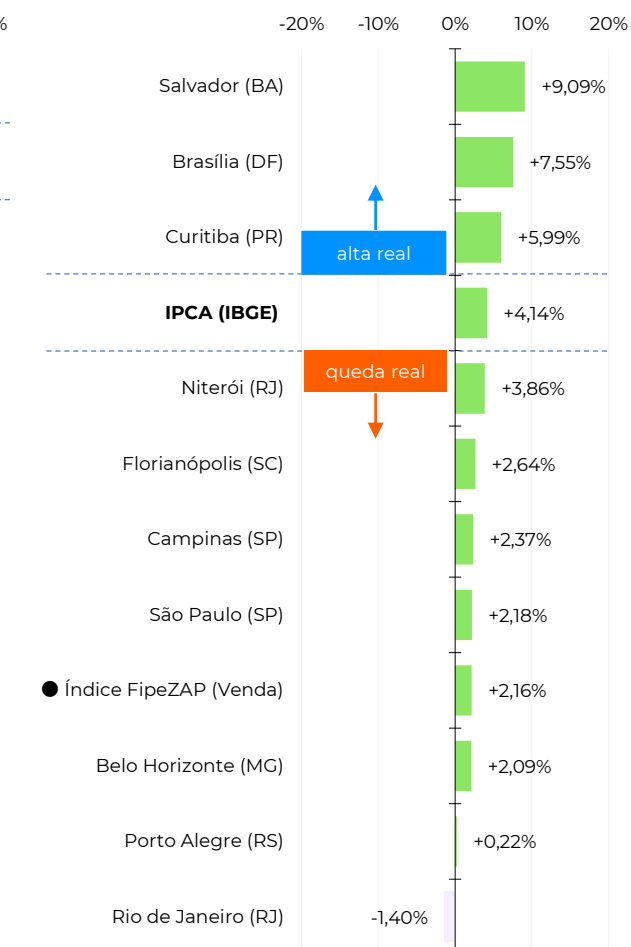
%

-20% -10% 0% 10% 20%

Salvador (BA) +9,09%

Brasília (DF) +7,55%

Curitiba (PR) +5,99%

alta real

IPCA (IBGE) +4,14%

queda real

Niterói (RJ) +3,86%

Florianópolis (SC) +2,64%

Campinas (SP) +2,37%

São Paulo (SP) +2,18%

Índice FipeZAP (Venda) +2,16%

Belo Horizonte (MG) +2,09%

Porto Alegre (RS) +0,22%

Rio de Janeiro (RJ) -1,40%